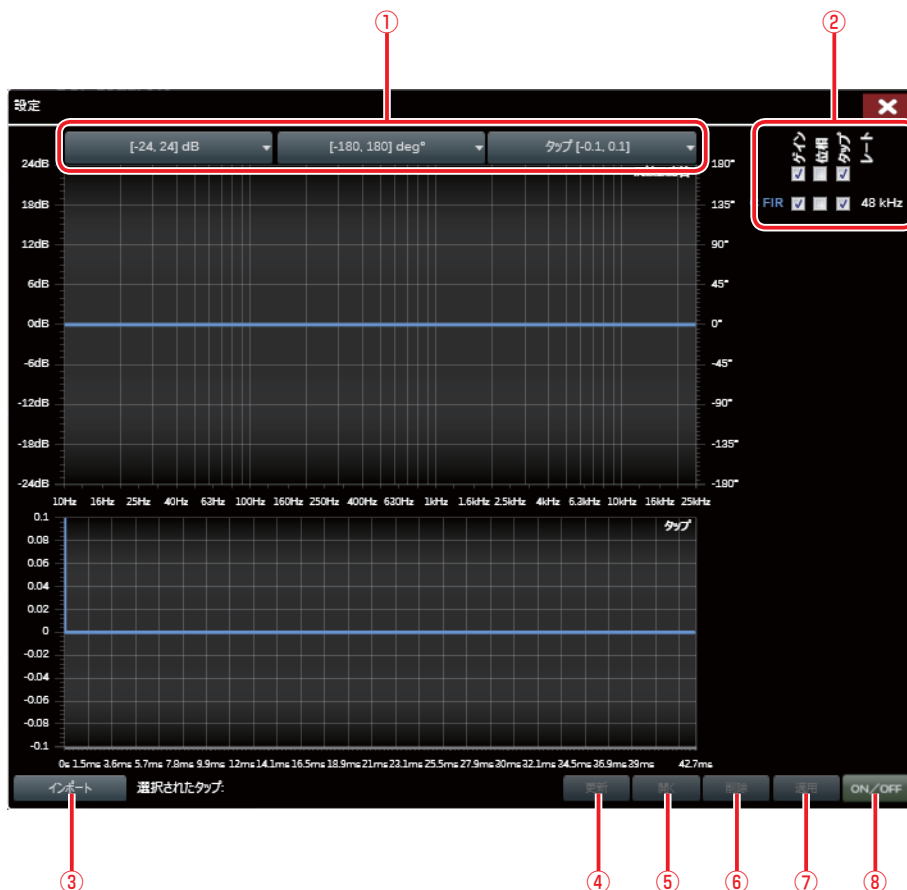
①

②

設定

[-24, 24] dB

[-180, 180] deg°

タップ [-0.1, 0.1]

ゲイン 位相 タップ レート

FIR 48 kHz

24dB 18dB 12dB 6dB 0dB -6dB -12dB -18dB -24dB

180° 135° 90° 45° 0° -45° -90° -135° -180°

10Hz 16Hz 25Hz 40Hz 63Hz 100Hz 160Hz 250Hz 400Hz 630Hz 1kHz 1.6kHz 2.5kHz 4kHz 6.3kHz 10kHz 16kHz 25kHz

タップ

0.1 0.08 0.06 0.04 0.02 0 -0.02 -0.04 -0.06 -0.08 -0.1

0s 1.5ms 3.6ms 5.7ms 7.8ms 9.9ms 12ms 14.1ms 16.5ms 18.9ms 21ms 23.1ms 25.5ms 27.9ms 30ms 32.1ms 34.5ms 36.9ms 39ms 42.7ms

インポート 選択されたタップ:

更新 開く 削除 適用 ON／OFF

③ ④ ⑤ ⑥ ⑦ ⑧